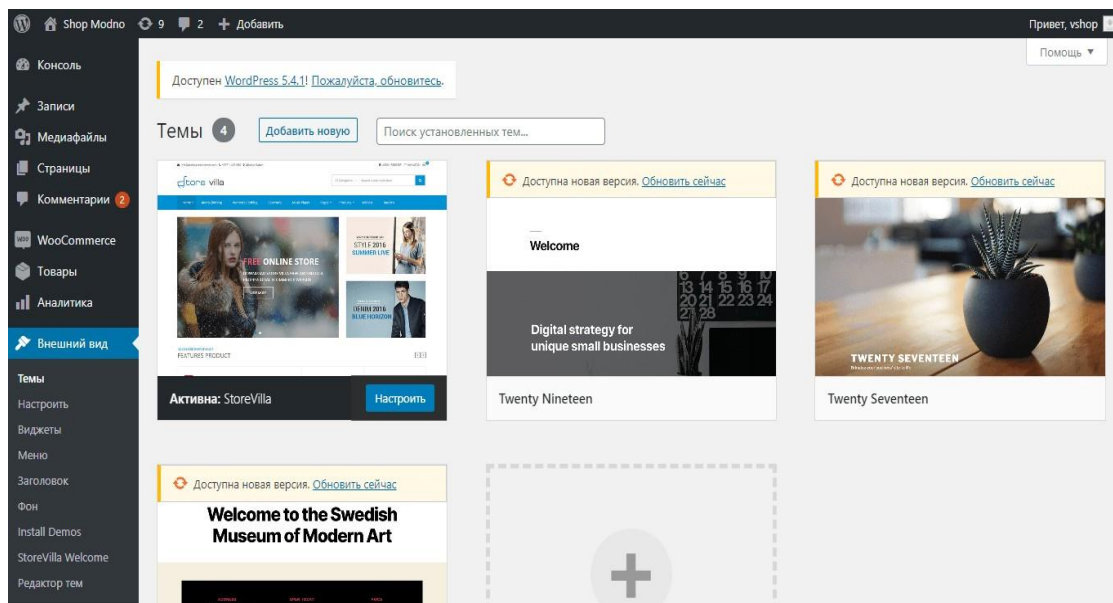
Shop Modno 9 2 Добавить
Привет, vshop
Помощь ▼

Консоль
Записи
Медиафайлы
Страницы
Комментарии 2
WooCommerce
Товары
Аналитика
Внешний вид
Темы
Настроить
Виджеты
Меню
Заголовок
Фон
Install Demos
StoreVilla Welcome
Редактор тем

Доступен WordPress 5.4.1! Пожалуйста, обновитесь.

Темы 4 Добавить новую Поиск установленных тем...

store villa
FREE ONLINE STORE
STYLE 2016 SUMMER LIVE
DENIM 2016 BLUE HORIZON
FEATURES PRODUCT
Активна: StoreVilla Настроить

Доступна новая версия. Обновить сейчас
Welcome
Digital strategy for unique small businesses
Twenty Nineteen

Доступна новая версия. Обновить сейчас
TWENTY SEVENTEEN
Twenty Seventeen

Доступна новая версия. Обновить сейчас
Welcome to the Swedish Museum of Modern Art